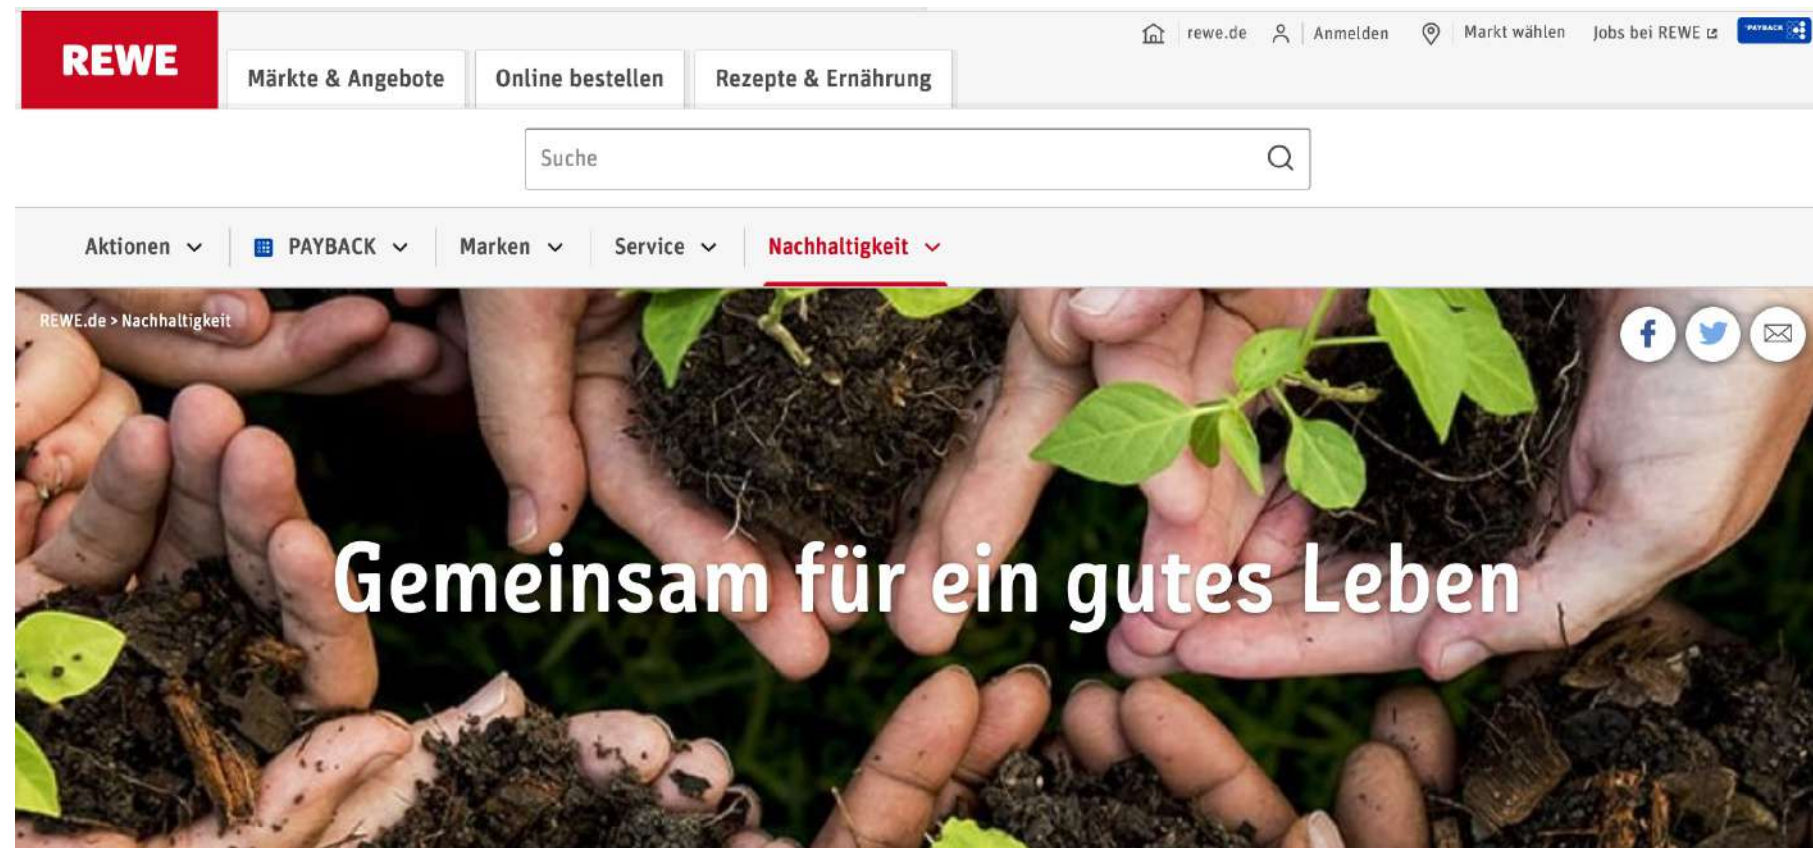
REWE

Märkte & Angebote

Online bestellen

Rezepte & Ernährung

rewe.de

Anmelden

Markt wählen

Jobs bei REWE

PAYBACK

Suche

Aktionen

PAYBACK

Marken

Service

Nachhaltigkeit

REWE.de > Nachhaltigkeit

Gemeinsam für ein gutes Leben